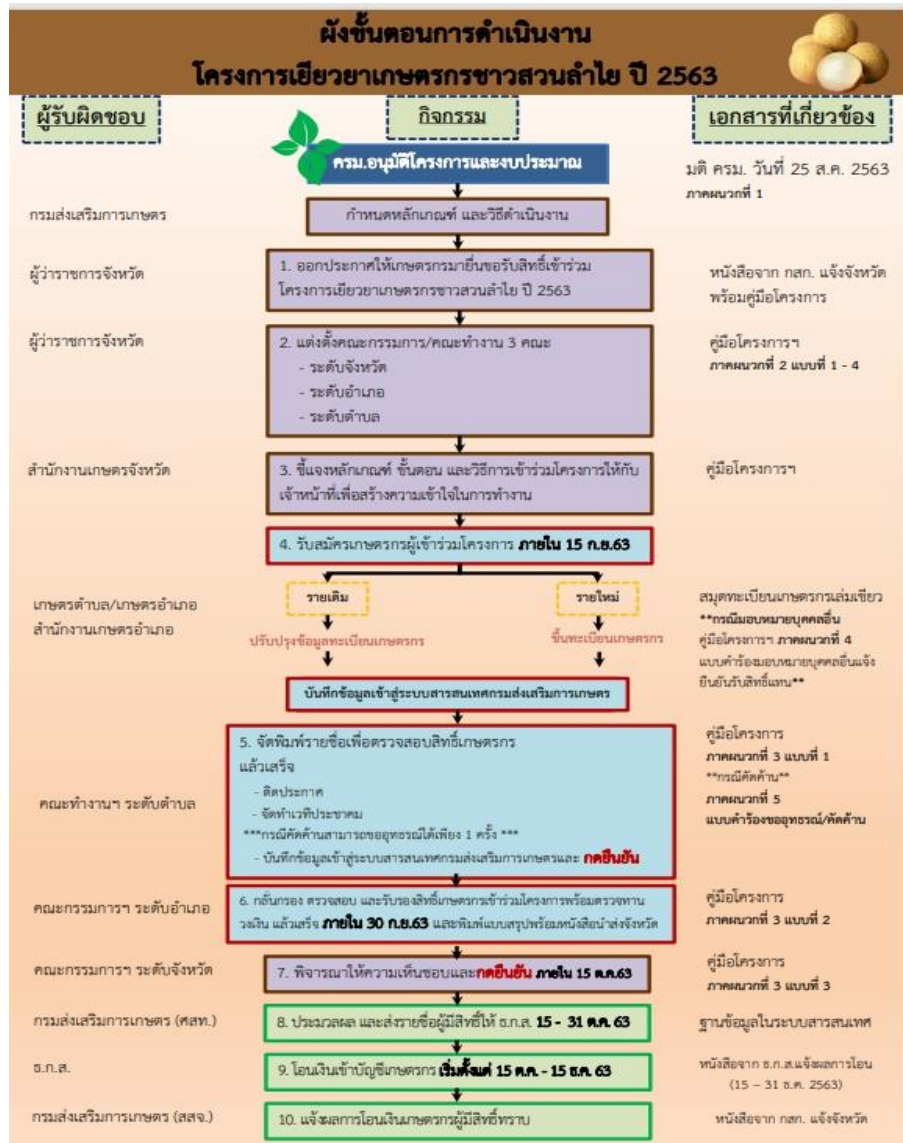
ผังขั้นตอนการดำเนินงาน
โครงการเยียวยาเกษตรกรชาวสวนลำไย ปี 2563

ผู้รับผิดชอบ

กิจกรรม

เอกสารที่เกี่ยวข้อง

ครม.อนุมัติโครงการและงบประมาณ

มติ ครม. วันที่ 25 ส.ค. 2563
ภาคผนวกที่ 1

กรมส่งเสริมการเกษตร

กำหนดหลักเกณฑ์ และวิธีดำเนินงาน

ผู้ว่าราชการจังหวัด

1. ออกประกาศให้เกษตรกรมายื่นขอรับสิทธิ์เข้าร่วมโครงการเยียวยาเกษตรกรชาวสวนลำไย ปี 2563

หนังสือจาก กสก. แจ้งจังหวัด พร้อมคู่มือโครงการ

ผู้ว่าราชการจังหวัด

2. แต่งตั้งคณะกรรมการ/คณะทำงาน 3 คณะ
- ระดับจังหวัด
- ระดับอำเภอ
- ระดับตำบล

คู่มือโครงการฯ
ภาคผนวกที่ 2 แบบที่ 1 - 4

สำนักงานเกษตรจังหวัด

3. ชี้แจงหลักเกณฑ์ ขั้นตอน และวิธีการเข้าร่วมโครงการให้กับเจ้าหน้าที่เพื่อสร้างความเข้าใจในการทำงาน

คู่มือโครงการฯ

4. รับสมัครเกษตรกรผู้เข้าร่วมโครงการ ภายใน 15 ก.ย.63

เกษตรตำบล/เกษตรอำเภอ
สำนักงานเกษตรอำเภอ

รายเดิม

รายใหม่

ปรับปรุงข้อมูลทะเบียนเกษตรกร

ขึ้นทะเบียนเกษตรกร

สมุดทะเบียนเกษตรกรเล่มเขียว
**กรณีมอบหมายบุคคลอื่น
คู่มือโครงการฯ ภาคผนวกที่ 4
แบบคำร้องมอบหมายบุคคลอื่นแจ้งยืนยันรับสิทธิ์แทน**

บันทึกข้อมูลเข้าสู่ระบบสารสนเทศกรมส่งเสริมการเกษตร

คณะทำงานฯ ระดับตำบล

5. จัดพิมพ์รายชื่อเพื่อตรวจสอบสิทธิ์เกษตรกร แล้วเสร็จ
- ติดประกาศ
- จัดทำเวทีประชาคม
***กรณีคัดค้านสามารถขออุทธรณ์ได้เพียง 1 ครั้ง ***
- บันทึกข้อมูลเข้าสู่ระบบสารสนเทศกรมส่งเสริมการเกษตรและ กดยืนยัน

คู่มือโครงการ
ภาคผนวกที่ 3 แบบที่ 1
**กรณีคัดค้าน**
ภาคผนวกที่ 5
แบบคำร้องขออุทธรณ์/คัดค้าน

คณะกรรมการฯ ระดับอำเภอ

6. กลั่นกรอง ตรวจสอบ และรับรองสิทธิ์เกษตรกรเข้าร่วมโครงการพร้อมตรวจทานวงเงิน แล้วเสร็จ ภายใน 30 ก.ย.63 และพิมพ์แบบสรุปพร้อมหนังสือนำส่งจังหวัด

คู่มือโครงการ
ภาคผนวกที่ 3 แบบที่ 2

คณะกรรมการฯ ระดับจังหวัด

7. พิจารณาให้ความเห็นชอบและกดยืนยัน ภายใน 15 ต.ค.63

คู่มือโครงการ
ภาคผนวกที่ 3 แบบที่ 3

กรมส่งเสริมการเกษตร (ศสท.)

8. ประมวลผล และส่งรายชื่อผู้มีสิทธิ์ให้ ธ.ก.ส. 15 - 31 ต.ค. 63

ฐานข้อมูลในระบบสารสนเทศ

ธ.ก.ส.

9. โอนเงินเข้าบัญชีเกษตรกร เริ่มตั้งแต่ 15 ต.ค. - 15 ธ.ค. 63

หนังสือจาก ธ.ก.ส.แจ้งผลการโอน (15 – 31 ธ.ค. 2563)

กรมส่งเสริมการเกษตร (สสจ.)

10. แจ้งผลการโอนเงินเกษตรกรผู้มีสิทธิ์ทราบ

หนังสือจาก กสก. แจ้งจังหวัด